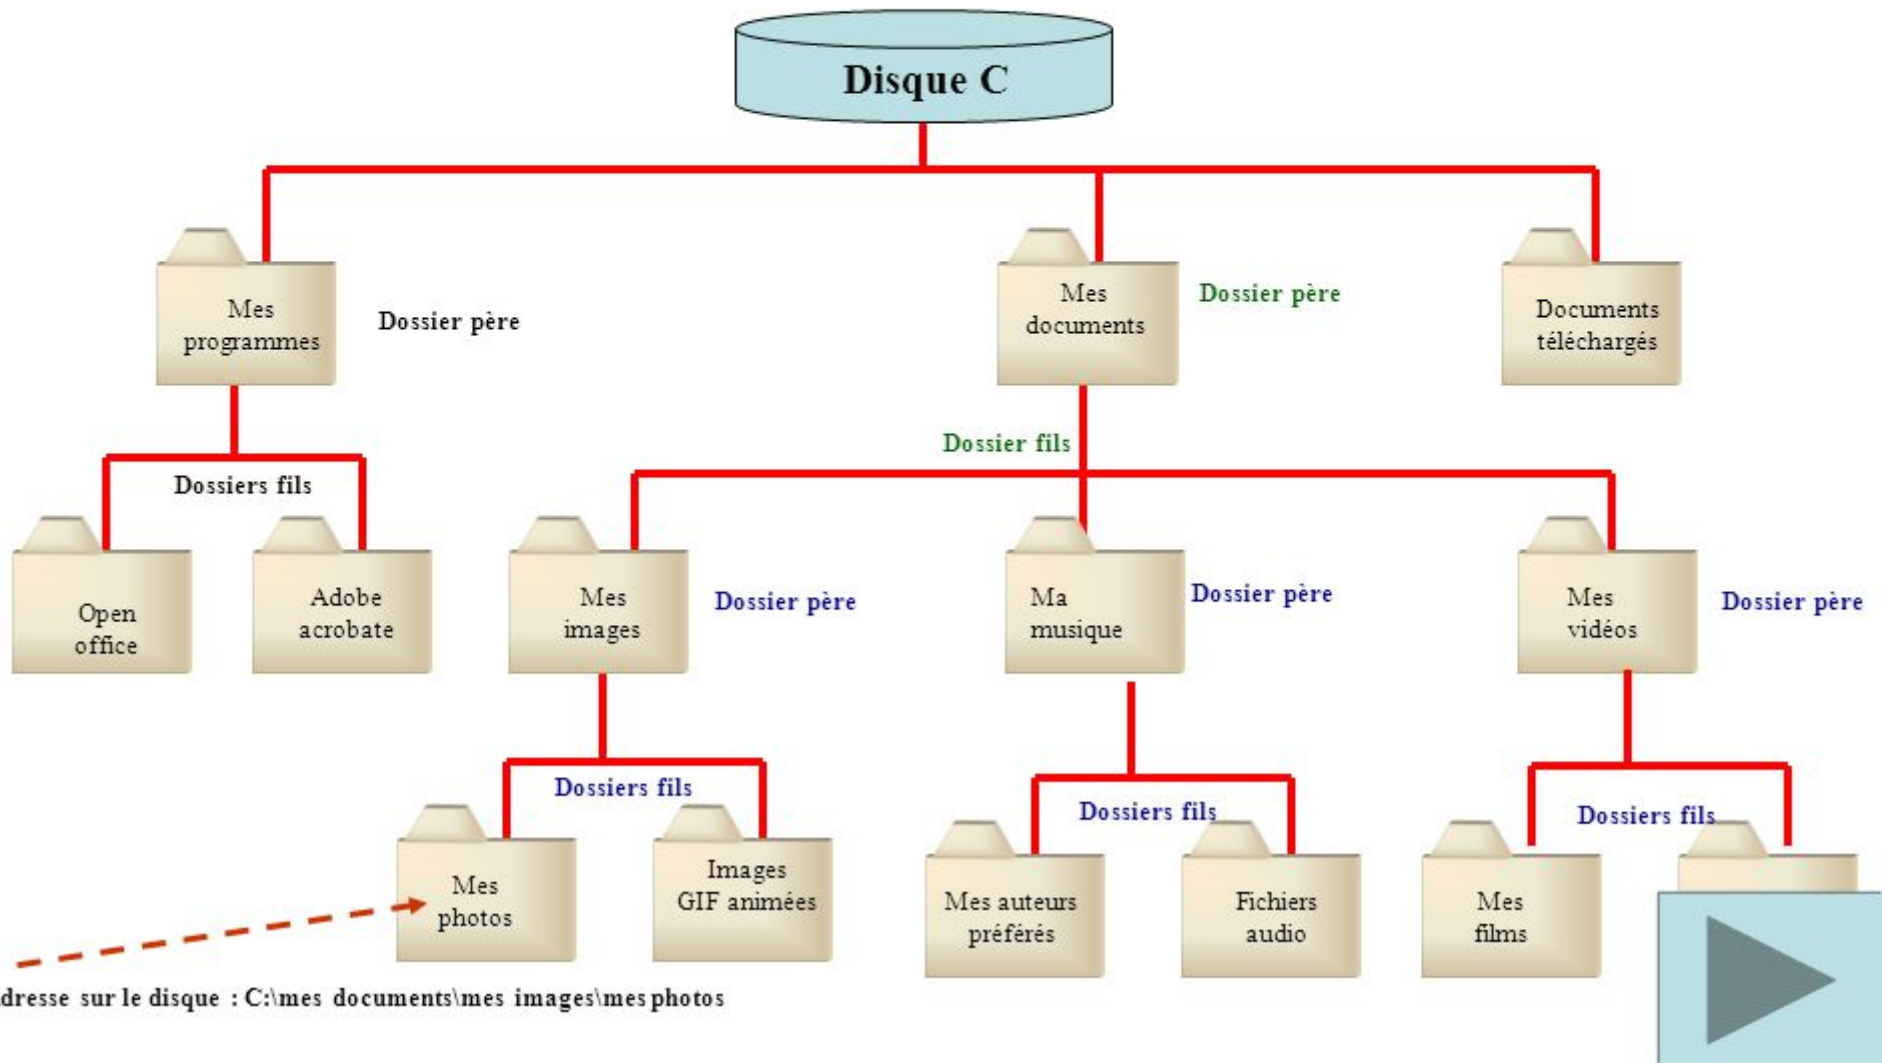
Disque C

Mes programmes

Dossier père

Mes documents

Dossier père

Documents téléchargés

Dossier fils

Dossiers fils

Open office

Adobe acrobate

Mes images

Dossier père

Ma musique

Dossier père

Mes vidéos

Dossier père

Dossiers fils

Mes photos

Images GIF animées

Dossiers fils

Mes auteurs préférés

Fichiers audio

Dossiers fils

Mes films

dresse sur le disque : C:\mes documents\mes images\mes photos